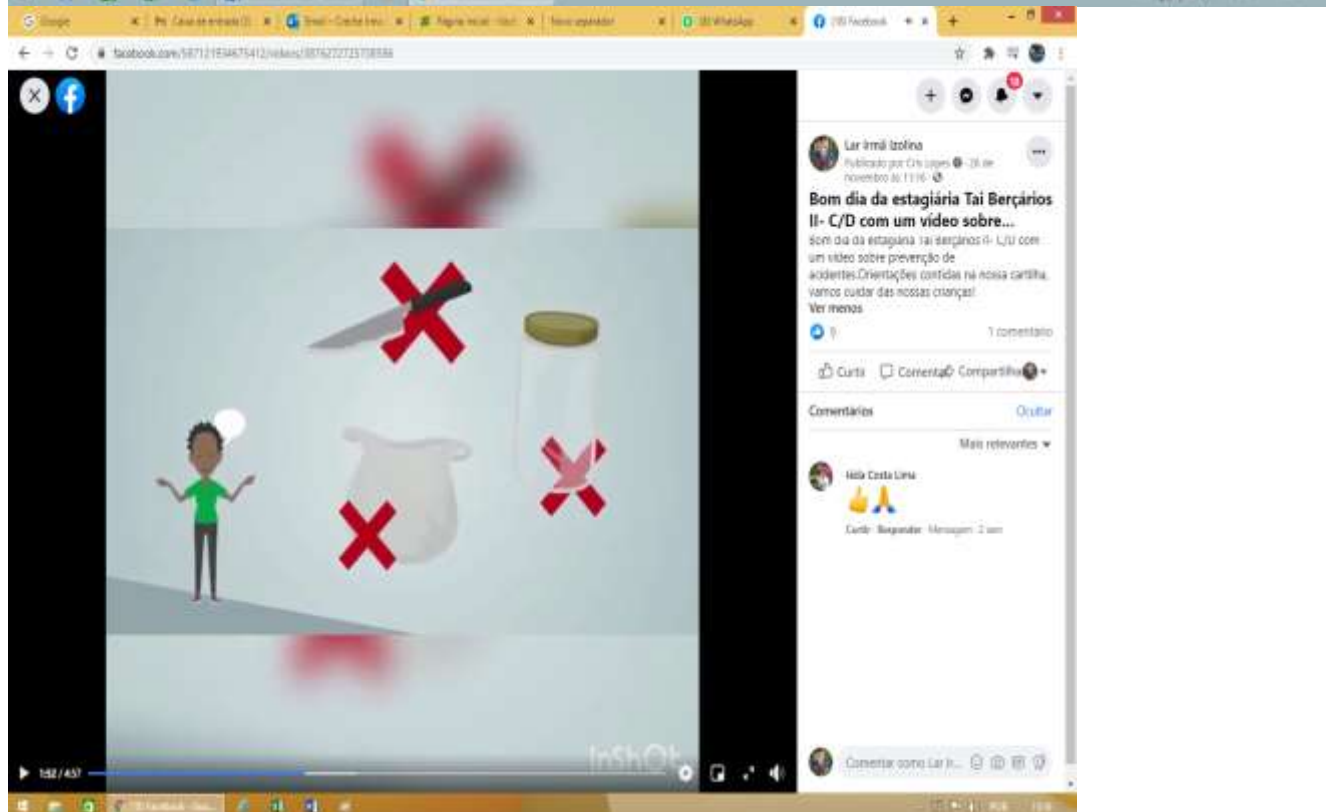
Google | Caixa de entrada | Email - Creche | Página inicial | Novo separador | WhatsApp | Facebook

facebook.com/587121934675412/videos/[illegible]

Lar Irmã Izolina
Publicado por Cris Lopes · 26 de novembro às 11:16

Bom dia da estagiária Tai Berçários II- C/D com um vídeo sobre...
Bom dia da estagiária Tai Berçários II- C/D com um vídeo sobre prevenção de acidentes.Orientações contidas na nossa cartilha, vamos cuidar das nossas crianças!
Ver menos

9
1 comentário

Curtir Comentar Compartilhar

Comentários
Ocultar
Mais relevantes

Ilda Costa Lima
👍🙏
Curtir Responder Mensagem 2 sem

Comentar como Lar Ir...

1:52 / 4:57

InShot